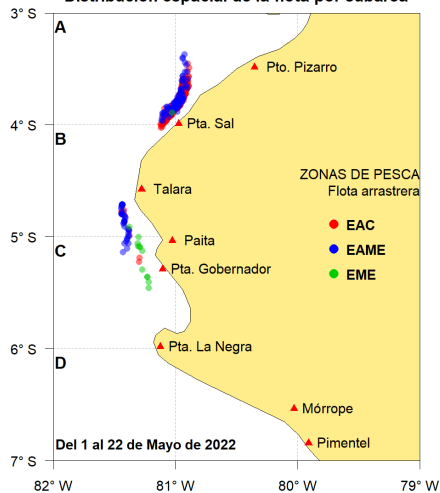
Distribución espacial de la flota por caladero

3° S
4° S
5° S
6° S
7° S

A
B
C
D

Pto. Pizarro
Pta. Sal
Talara
Paita
Pta. Gobernador
Pta. La Negra
Mórrope
Pimentel

ZONAS DE PESCA
Flota arrastrera
EAC
EAME
EME

Del 1 al 22 de Mayo de 2022

82° W
81° W
80° W
79° W